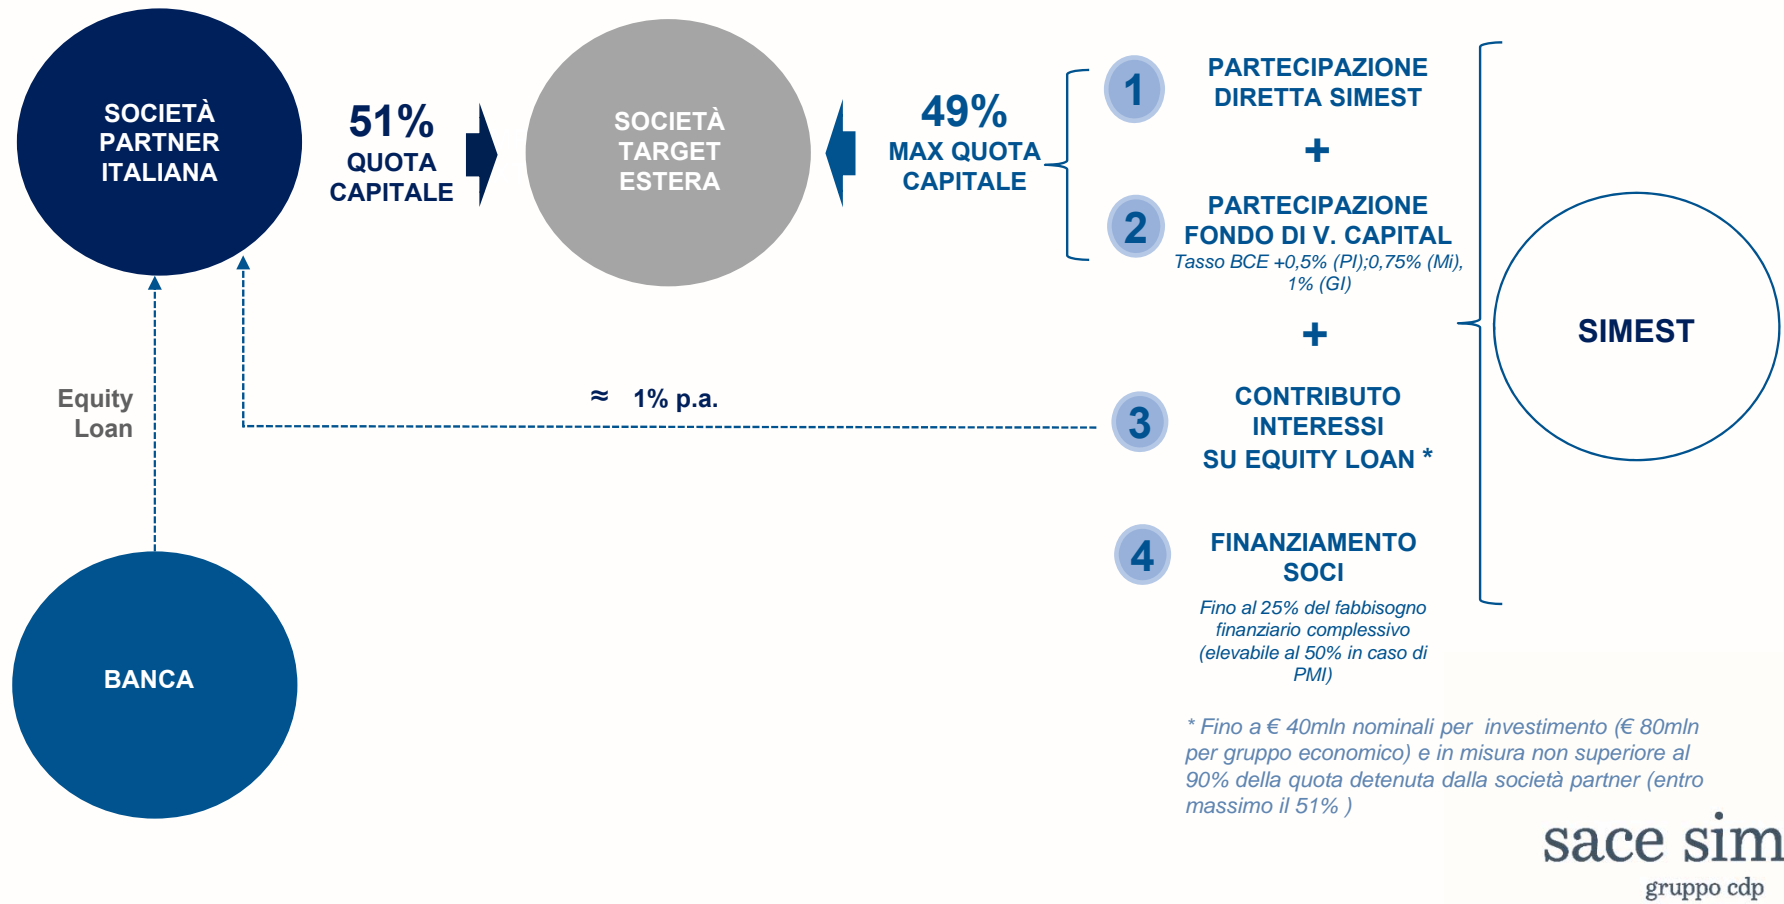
SOCIETÀ PARTNER ITALIANA

51%
QUOTA CAPITALE

SOCIETÀ TARGET ESTERA

49%
MAX QUOTA CAPITALE

1
PARTECIPAZIONE DIRETTA SIMEST

+

2
PARTECIPAZIONE FONDO DI V. CAPITAL
Tasso BCE +0,5% (PI);0,75% (Mi), 1% (GI)

+

SIMEST

Equity Loan

≈ 1% p.a.

3
CONTRIBUTO INTERESSI SU EQUITY LOAN *

4
FINANZIAMENTO SOCI
Fino al 25% del fabbisogno finanziario complessivo (elevabile al 50% in caso di PMI)

BANCA

* Fino a € 40mln nominali per investimento (€ 80mln per gruppo economico) e in misura non superiore al 90% della quota detenuta dalla società partner (entro massimo il 51% )

sace sim
gruppo cdp